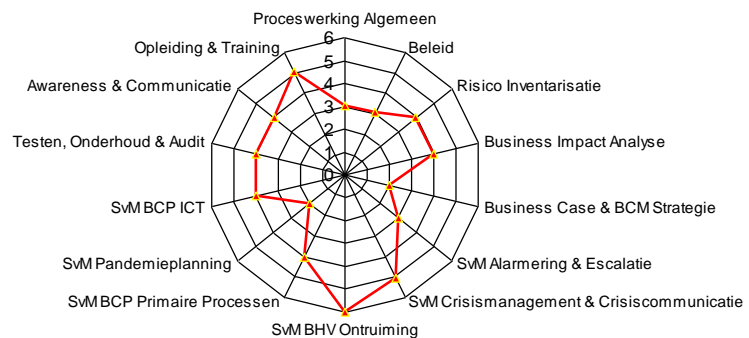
Proceswerking Algemeen
6
5
4
3
2
1
0
Beleid
Risico Inventarisatie
Business Impact Analyse
Business Case & BCM Strategie
SvM Alarmering & Escalatie
SvM Crisismanagement & Crisiscommunicatie
SvM BHV Ontruiming
SvM BCP Primaire Processen
SvM Pandemieplanning
SvM BCP ICT
Testen, Onderhoud & Audit
Awareness & Communicatie
Opleiding & Training